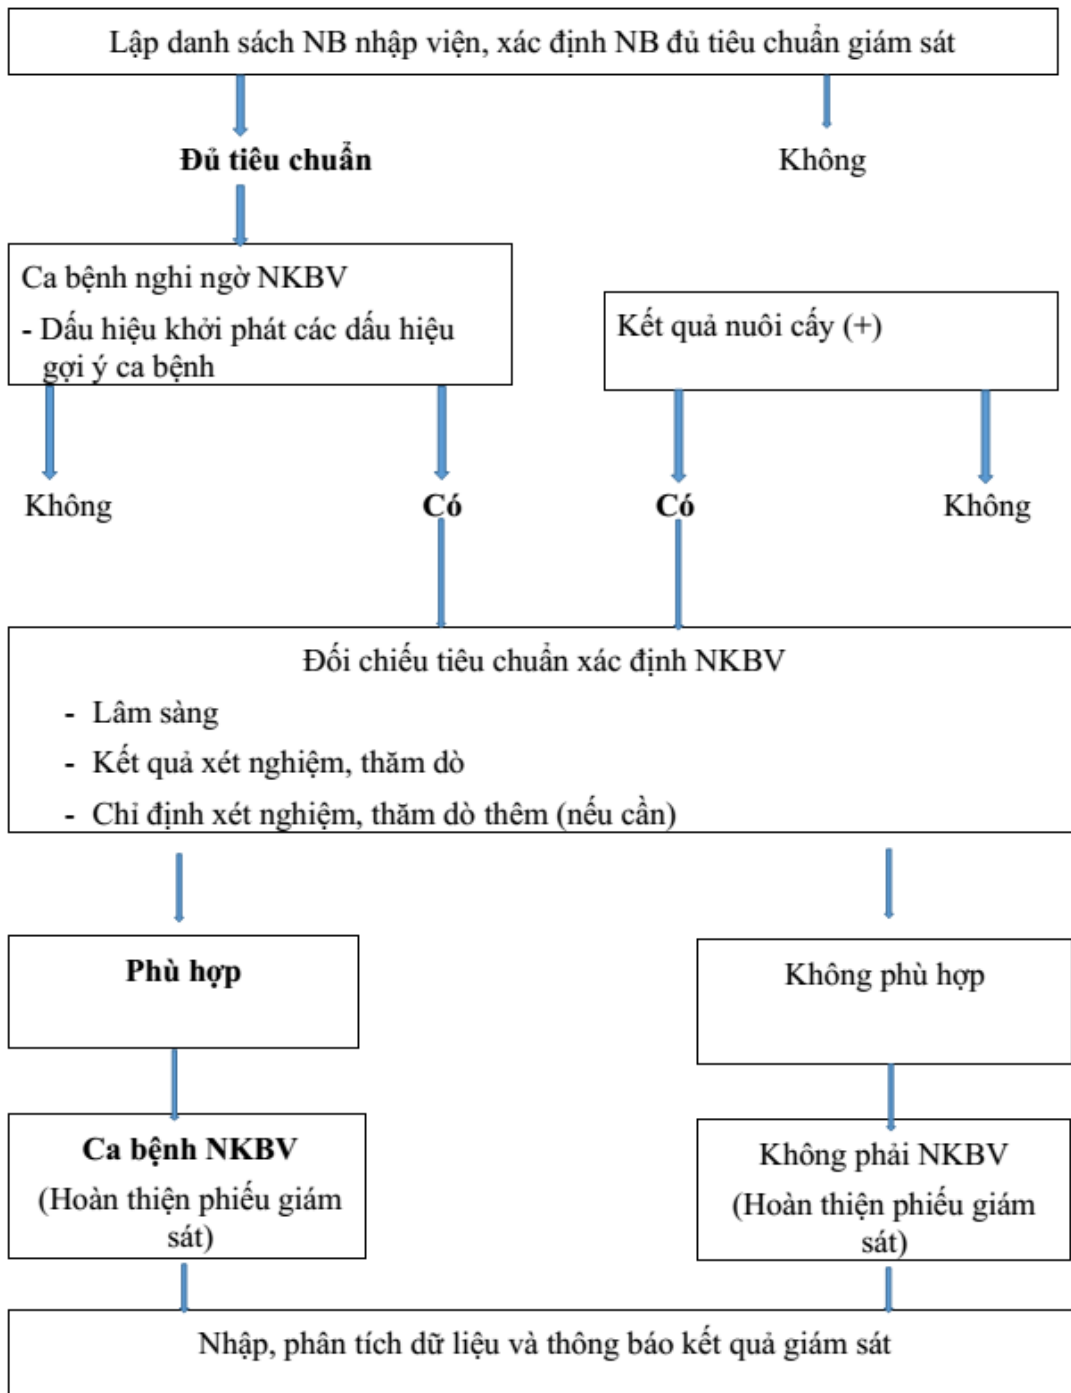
Lập danh sách NB nhập viện, xác định NB đủ tiêu chuẩn giám sát

Đủ tiêu chuẩn

Không

Ca bệnh nghi ngờ NKBV

- Dấu hiệu khởi phát các dấu hiệu gợi ý ca bệnh

Kết quả nuôi cấy (+)

Không

Có

Có

Không

Đối chiếu tiêu chuẩn xác định NKBV

- Lâm sàng
- Kết quả xét nghiệm, thăm dò
- Chỉ định xét nghiệm, thăm dò thêm (nếu cần)

Phù hợp

Không phù hợp

Ca bệnh NKBV
(Hoàn thiện phiếu giám sát)

Không phải NKBV
(Hoàn thiện phiếu giám sát)

Nhập, phân tích dữ liệu và thông báo kết quả giám sát